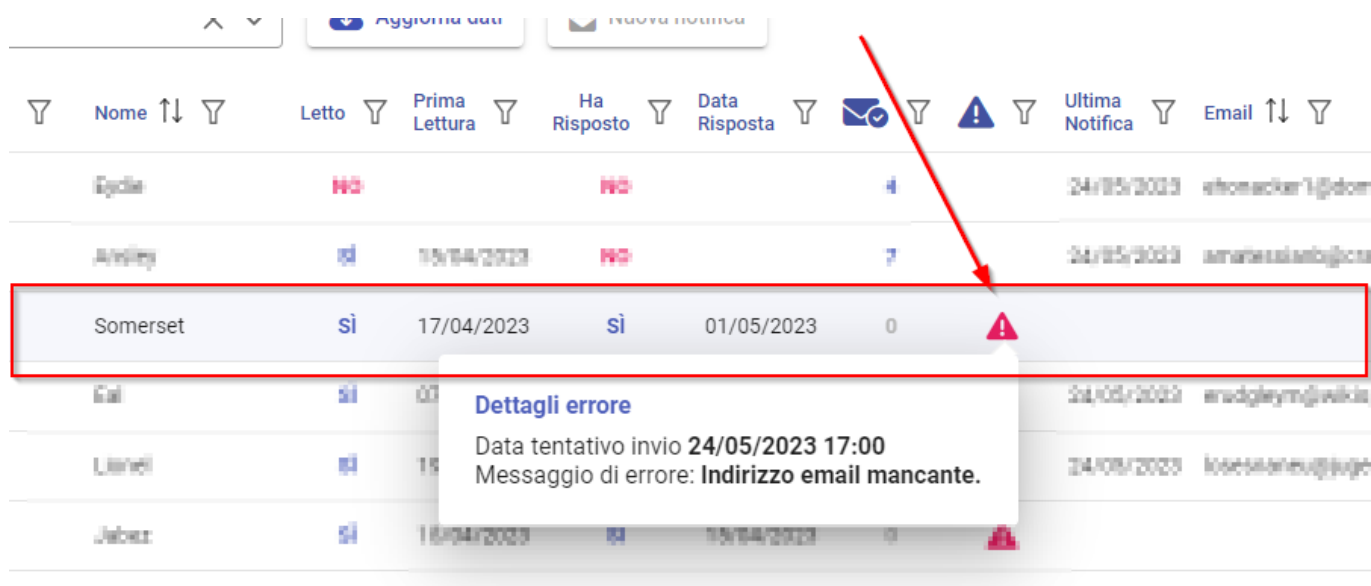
Aggiorna dati | Nuova notifica

| Nome | Letto | Prima Lettura | Ha Risposto | Data Risposta | | | Ultima Notifica | Email |
|---|---|---|---|---|---|---|---|---|
| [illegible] | NO | | NO | | 4 | | 24/05/2023 | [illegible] |
| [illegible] | SÌ | 15/04/2023 | NO | | 7 | | 24/05/2023 | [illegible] |
| Somerset | SÌ | 17/04/2023 | SÌ | 01/05/2023 | 0 | | | |
| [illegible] | SÌ | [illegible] | | | | | 24/05/2023 | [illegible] |
| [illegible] | SÌ | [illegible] | | | | | 24/05/2023 | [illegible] |
| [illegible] | SÌ | 15/04/2023 | SÌ | 15/04/2023 | 0 | | | |

Dettagli errore
Data tentativo invio **24/05/2023 17:00**
Messaggio di errore: **Indirizzo email mancante.**